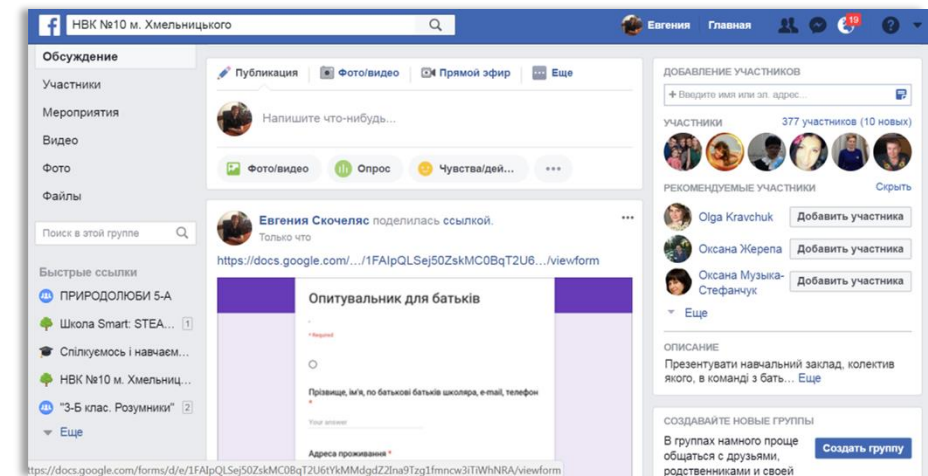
НВК №10 м. Хмельницького

Евгения Главная 19

Обсуждение
Участники
Мероприятия
Видео
Фото
Файлы

Поиск в этой группе

Быстрые ссылки
ПРИРОДОЛЮБИ 5-А
Школа Smart: STEA... 1
Спілкуємось і навчаєм...
НВК №10 м. Хмельниц...
"3-Б клас. Розумники" 2
Еще

Публикация Фото/видео Прямой эфир Еще

Напишите что-нибудь...

Фото/видео Опрос Чувства/дей... ...

Евгения Скочеляс поделилась ссылкой.
Только что

https://docs.google.com/.../1FAIpQLSej50ZskMC0BqT2U6.../viewform

Опитувальник для батьків

* Required

Прізвище, ім'я, по батькові батьків школяра, e-mail, телефон *

Your answer

Адреса проживання *

https://docs.google.com/forms/d/e/1FAIpQLSej50ZskMC0BqT2U6tYkMMdgdZ2lna9Tzg1fmncw3iTiWhNRA/viewform

ДОБАВЛЕНИЕ УЧАСТНИКОВ
+ Введите имя или эл. адрес...

УЧАСТНИКИ 377 участников (10 новых)

РЕКОМЕНДУЕМЫЕ УЧАСТНИКИ Скрыть
Olga Kravchuk Добавить участника
Оксана Жерепа Добавить участника
Оксана Музыка-Стефанчук Добавить участника
Еще

ОПИСАНИЕ
Презентувати навчальний заклад, колектив якого, в команді з бать... Еще

СОЗДАВАЙТЕ НОВЫЕ ГРУППЫ
В группах намного проще общаться с друзьями, родственниками и своей
Создать группу